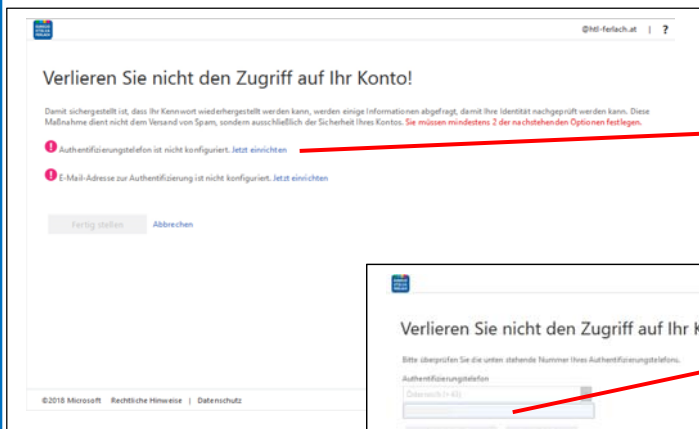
@htl-ferlach.at | ?

Verlieren Sie nicht den Zugriff auf Ihr Konto!

Damit sichergestellt ist, dass Ihr Kennwort wiederhergestellt werden kann, werden einige Informationen abgefragt, damit Ihre Identität nachgeprüft werden kann. Diese Maßnahme dient nicht dem Versand von Spam, sondern ausschließlich der Sicherheit Ihres Kontos. Sie müssen mindestens 2 der nachstehenden Optionen festlegen.

Authentifizierungstelefon ist nicht konfiguriert. Jetzt einrichten

E-Mail-Adresse zur Authentifizierung ist nicht konfiguriert. Jetzt einrichten

Fertig stellen Abbrechen

©2018 Microsoft Rechtliche Hinweise | Datenschutz

Verlieren Sie nicht den Zugriff auf Ihr K

Bitte überprüfen Sie die unten stehende Nummer Ihres Authentifizierungstelefons.

Authentifizierungstelefon

Österreich (+43)